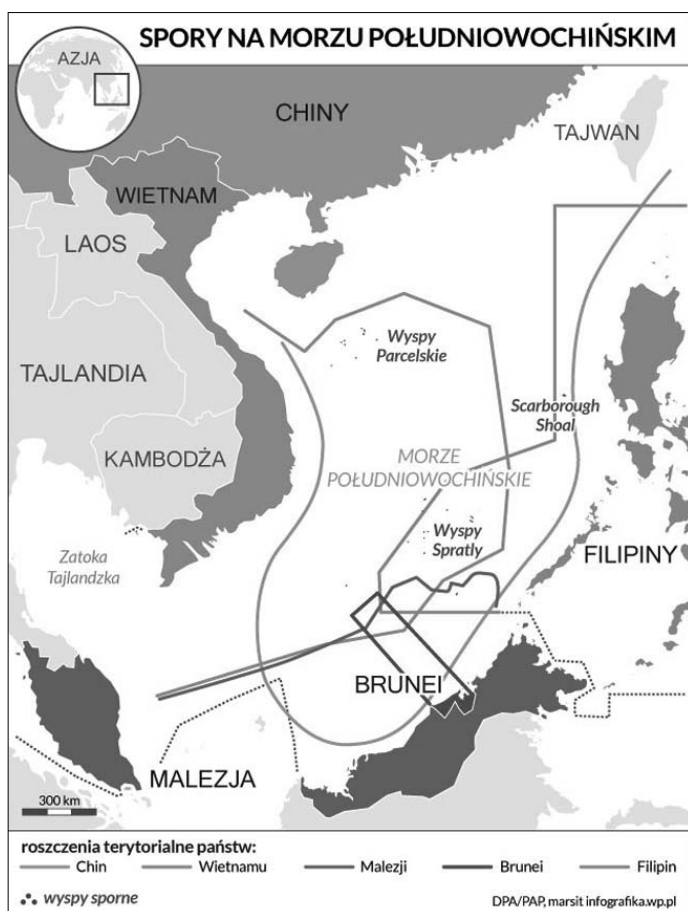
SPORY NA MORZU POŁUDNIOWOCHIŃSKIM

AZJA

CHINY

TAJWAN

WIETNAM

LAOS

Wyspy Parcelskie

TAJLANDIA

Scarborough Shoal

KAMBODŻA

MORZE POŁUDNIOWOCHIŃSKIE

Wyspy Spratly

Zatoka Tajlandzka

FILIPINY

BRUNEI

MALEZJA

300 km

roszczenia terytorialne państw:
Chin
Wietnamu
Malezji
Brunei
Filipin

wyspy sporne

DPA/PAP, marsit infografika.wp.pl